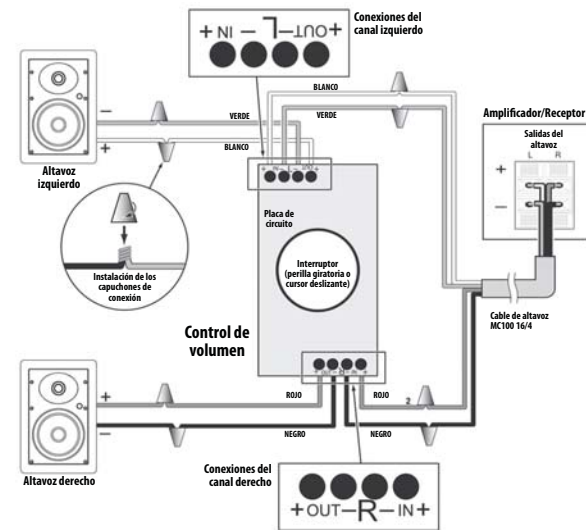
+ IN — L — OUT +

Conexiones del canal izquierdo

BLANCO

VERDE

VERDE

BLANCO

Amplificador/Receptor

Salidas del altavoz

L R

+

—

Altavoz izquierdo

Instalación de los capuchones de conexión

Placa de circuito

Interruptor (perilla giratoria o cursor deslizante)

Control de volumen

Cable de altavoz MC100 16/4

ROJO

ROJO

NEGRO

NEGRO

Altavoz derecho

Conexiones del canal derecho

+ OUT — R — IN +